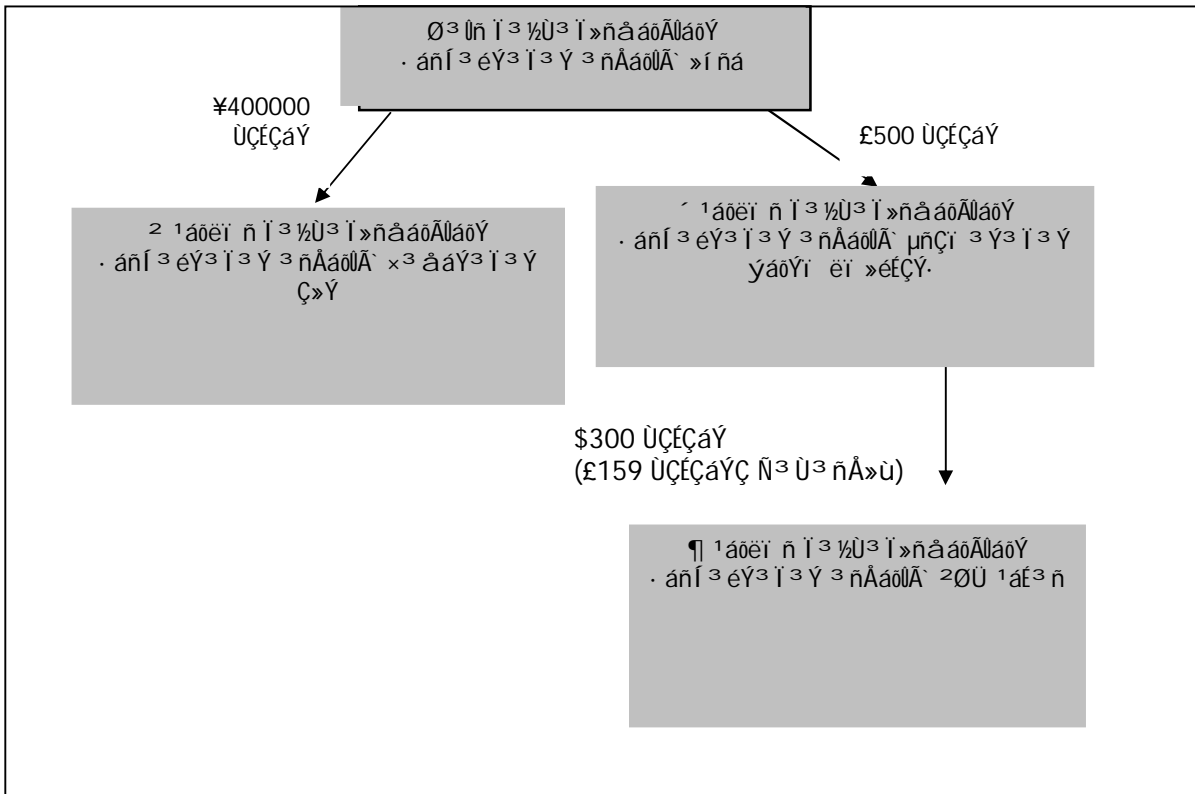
Ø³ Ûñ Ï³ ½Ù³ Ï»ñåáõÃÛáõÝ
· áñÍ³ éÝ³ Ï³ Ý ³ ñÅáõÛÃ` »í ñá

¥400000 ÙÇÉÇáÝ

£500 ÙÇÉÇáÝ

² ¹áõëï ñ Ï³ ½Ù³ Ï»ñåáõÃÛáõÝ
· áñÍ³ éÝ³ Ï³ Ý ³ ñÅáõÛÃ` ×³ åáÝ³ Ï³ Ý
Ç»Ý

´ ¹áõëï ñ Ï³ ½Ù³ Ï»ñåáõÃÛáõÝ
· áñÍ³ éÝ³ Ï³ Ý ³ ñÅáõÛÃ` µñÇï ³ Ý³ Ï³ Ý
ýáõÝï ëï »éÉÇÝ·

$300 ÙÇÉÇáÝ
(£159 ÙÇÉÇáÝÇ Ñ³ Ù³ ñÅ»ù)

¶ ¹áõëï ñ Ï³ ½Ù³ Ï»ñåáõÃÛáõÝ
· áñÍ³ éÝ³ Ï³ Ý ³ ñÅáõÛÃ` ²ØÜ ¹áÉ³ ñ